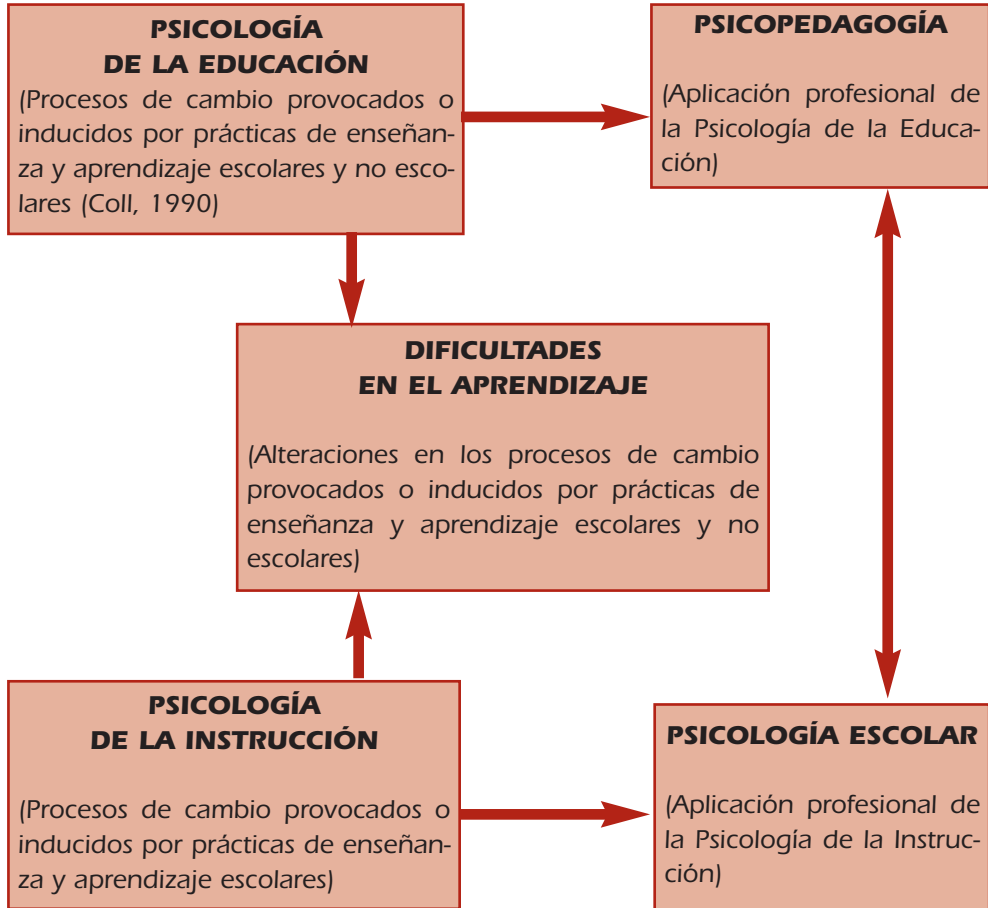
PSICOLOGÍA DE LA EDUCACIÓN
(Procesos de cambio provocados o inducidos por prácticas de enseñanza y aprendizaje escolares y no escolares (Coll, 1990)

PSICOPEDAGOGÍA
(Aplicación profesional de la Psicología de la Educación)

DIFICULTADES EN EL APRENDIZAJE
(Alteraciones en los procesos de cambio provocados o inducidos por prácticas de enseñanza y aprendizaje escolares y no escolares)

PSICOLOGÍA DE LA INSTRUCCIÓN
(Procesos de cambio provocados o inducidos por prácticas de enseñanza y aprendizaje escolares)

PSICOLOGÍA ESCOLAR
(Aplicación profesional de la Psicología de la Instrucción)